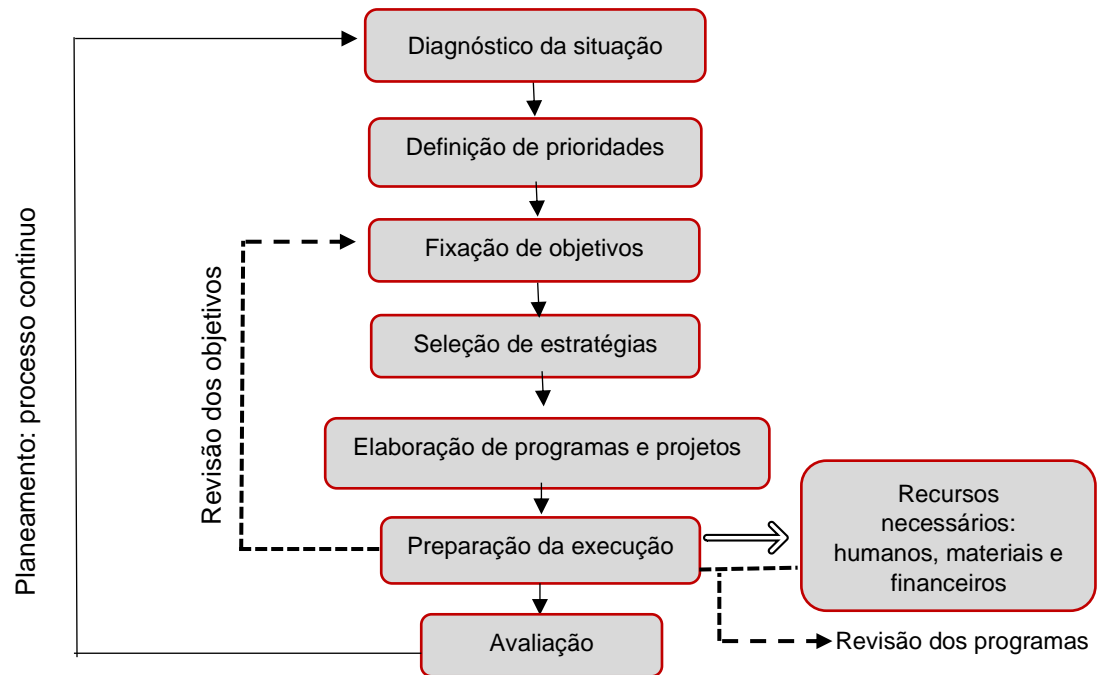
Planeamento: processo contínuo

Revisão dos objetivos

Diagnóstico da situação

Definição de prioridades

Fixação de objetivos

Seleção de estratégias

Elaboração de programas e projetos

Preparação da execução

Recursos necessários: humanos, materiais e financeiros

Avaliação

Revisão dos programas